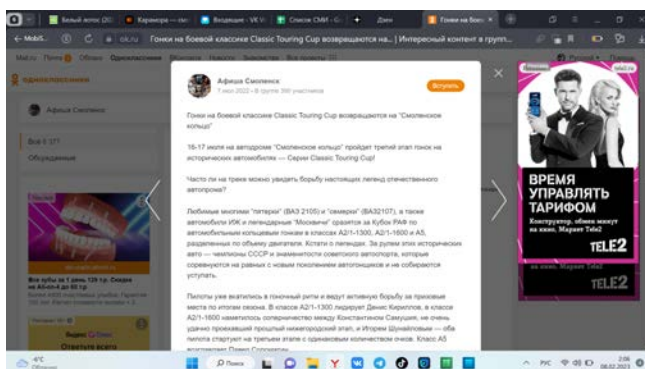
Белый лотос (20 | Караморе — | Вхождение - VK Vi | Список СМИ - G | Дзен | Гонки на боев

ok.ru Гонки на боевой классике Classic Touring Cup возвращаются на... | Интересный контент в групп...

Mail.ru Почта Облако Одноклассники

Одноклассники

Афиша Смоленск

Все 177

Обсуждения

Все булки за 1 рубль 129 тр. Скорее на ozon.ru

Видео

Ответьте всего

Афиша Смоленск
7 июл 2022 • В группе 399 участников

Вступить

Гонки на боевой классике Classic Touring Cup возвращаются на "Смоленское кольцо"

16-17 июля на автодроме "Смоленское кольцо" пройдет третий этап гонок на исторических автомобилях — Серии Classic Touring Cup!

Часто ли на треке можно увидеть борьбу настоящих легенд отечественного автопрома?

Любимые многими "пятерки" (ВАЗ 2105) и "семерки" (ВАЗ2107), а также автомобили ИЖ и легендарные "Москвичи" сразятся за Кубок РАФ по автомобильным кольцевым гонкам в классах А2/1-1300, А2/1-1600 и А5, разделенных по объему двигателя. Кстати о легендах. За рулем этих исторических авто — чемпионы СССР и знаменитости советского автоспорта, которые соревнуются на равных с новым поколением автогонщиков и не собираются уступать.

Пилоты уже вкатились в гоночный ритм и ведут активную борьбу за призовые места по итогам сезона. В классе А2/1-1300 лидирует Денис Кириллов, в классе А2/1-1600 намечилось соперничество между Константином Самушия, не очень удачно проехавшим прошлый нижегородский этап, и Игорем Шунайловым — оба пилота стартуют на третьем этапе с одинаковым количеством очков. Класс А5

ВРЕМЯ УПРАВЛЯТЬ ТАРИФОМ

Конструктор, обмен минут на кино, Маркет Tele2

TELE2

-4°C Облачно

Поиск

РУС 2:06 06.02.2023